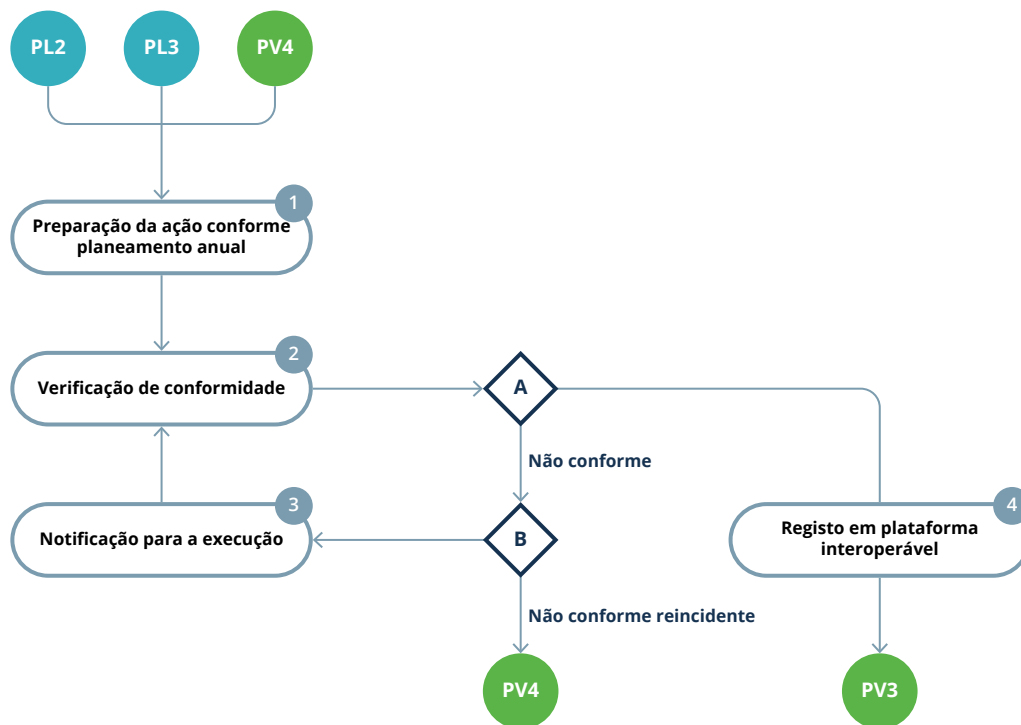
PL2
PL3
PV4

1
Preparação da ação conforme planeamento anual

2
Verificação de conformidade

A

Não conforme

3
Notificação para a execução

B

Não conforme reincidente

4
Registo em plataforma interoperável

PV4

PV3